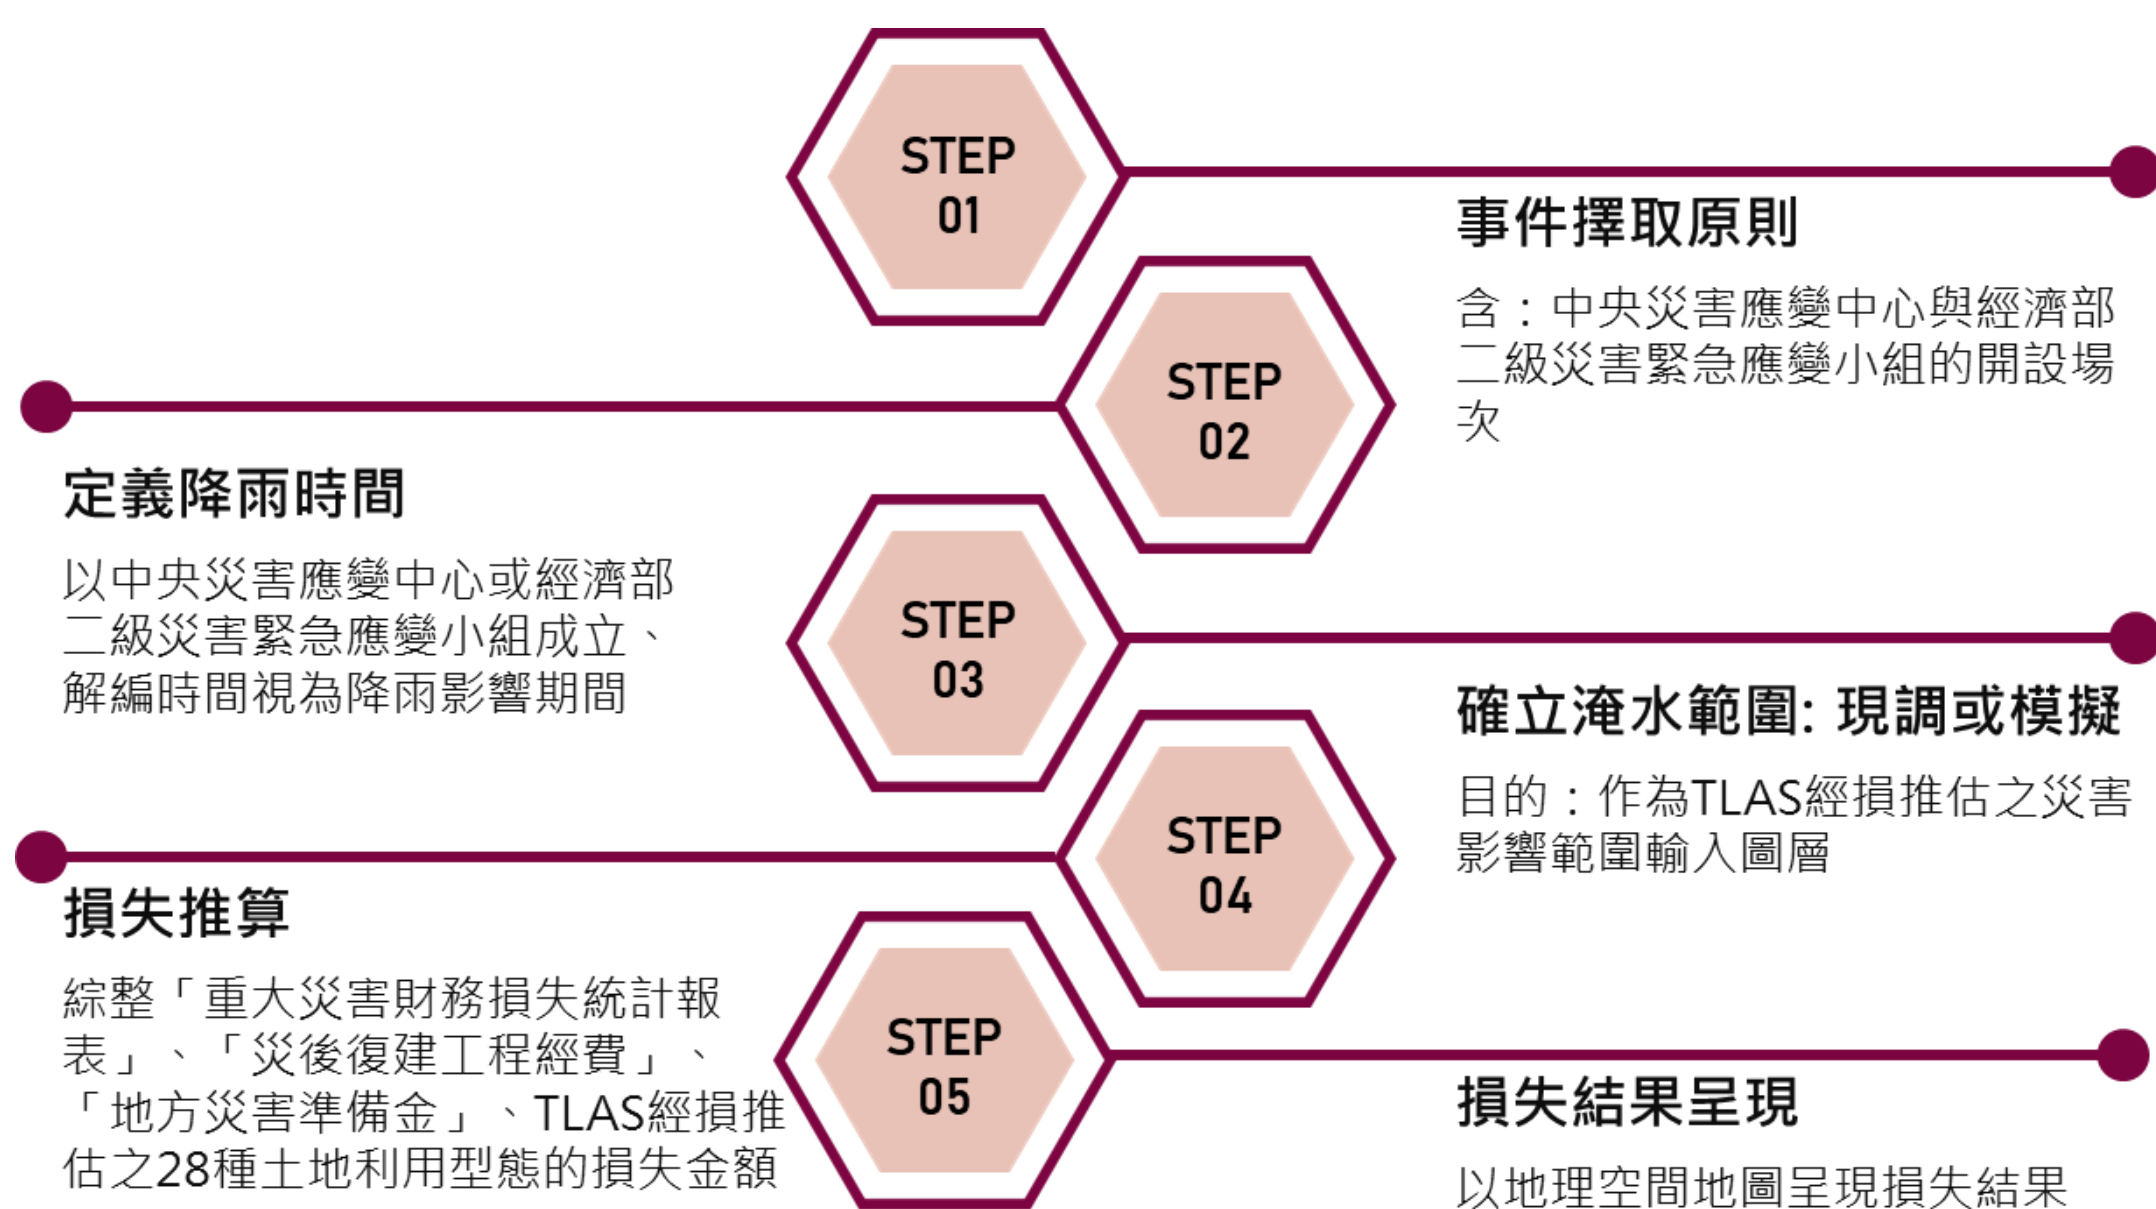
STEP 01

事件擇取原則

含：中央災害應變中心與經濟部二級災害緊急應變小組的開設場次

STEP 02

定義降雨時間

以中央災害應變中心或經濟部二級災害緊急應變小組成立、解編時間視為降雨影響期間

STEP 03

確立淹水範圍: 現調或模擬

目的：作為TLAS經損推估之災害影響範圍輸入圖層

STEP 04

損失推算

綜整「重大災害財務損失統計報表」、「災後復建工程經費」、「地方災害準備金」、TLAS經損推估之28種土地利用型態的損失金額

STEP 05

損失結果呈現

以地理空間地圖呈現損失結果